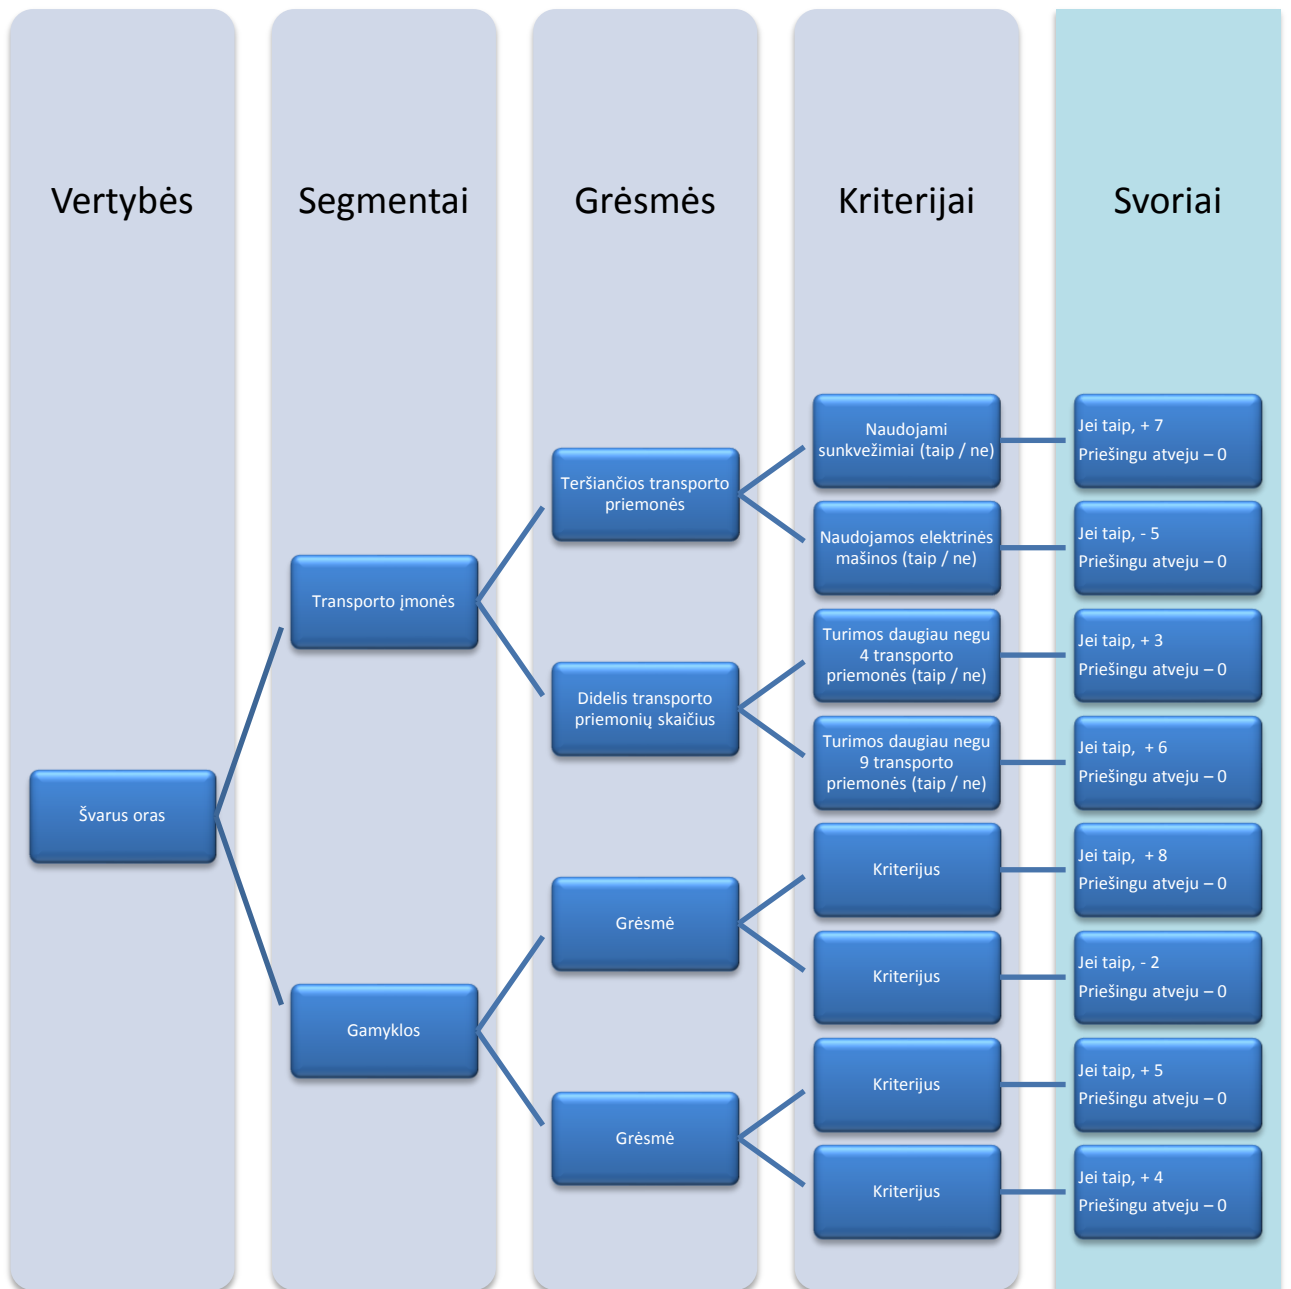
Vertybės

Segmentai

Grėsmės

Kriterijai

Svoriai

Švarus oras

Transporto įmonės

Gamyklos

Teršiančios transporto priemonės

Didelis transporto priemonių skaičius

Grėsmė

Grėsmė

Naudojami sunkvežimiai (taip / ne)

Naudojamos elektrinės mašinos (taip / ne)

Turimos daugiau negu 4 transporto priemonės (taip / ne)

Turimos daugiau negu 9 transporto priemonės (taip / ne)

Kriterijus

Kriterijus

Kriterijus

Kriterijus

Jei taip, + 7
Priešingu atveju – 0

Jei taip, - 5
Priešingu atveju – 0

Jei taip, + 3
Priešingu atveju – 0

Jei taip, + 6
Priešingu atveju – 0

Jei taip, + 8
Priešingu atveju – 0

Jei taip, - 2
Priešingu atveju – 0

Jei taip, + 5
Priešingu atveju – 0

Jei taip, + 4
Priešingu atveju – 0